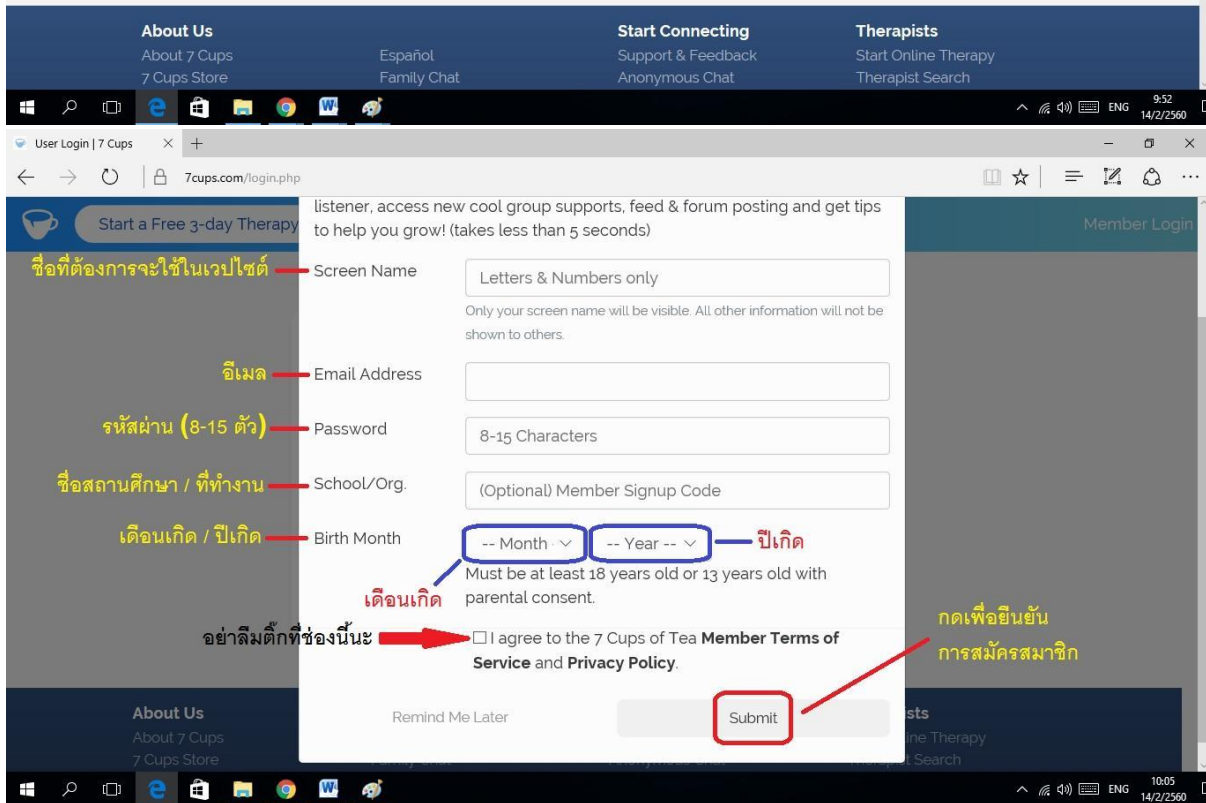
About Us
About 7 Cups
7 Cups Store

Español
Family Chat

Start Connecting
Support & Feedback
Anonymous Chat

Therapists
Start Online Therapy
Therapist Search

ENG 9:52 14/2/2560

User Login | 7 Cups

7cups.com/login.php

Start a Free 3-day Therapy

Member Login

listener, access new cool group supports, feed & forum posting and get tips to help you grow! (takes less than 5 seconds)

ชื่อที่ต้องการจะใช้ในเวปไซต์ Screen Name Letters & Numbers only

Only your screen name will be visible. All other information will not be shown to others.

อีเมล Email Address

รหัสผ่าน (8-15 ตัว) Password 8-15 Characters

ชื่อสถานศึกษา / ที่ทำงาน School/Org. (Optional) Member Signup Code

เดือนเกิด / ปีเกิด Birth Month -- Month -- Year -- ปีเกิด

Must be at least 18 years old or 13 years old with parental consent.

เดือนเกิด

อย่าลืมติ๊กที่ช่องนี้นะ I agree to the 7 Cups of Tea **Member Terms of Service** and **Privacy Policy**.

กดเพื่อยืนยัน การสมัครสมาชิก

Remind Me Later

Submit

About Us
About 7 Cups
7 Cups Store

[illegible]ists
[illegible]ine Therapy
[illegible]st Search

ENG 10:05 14/2/2560